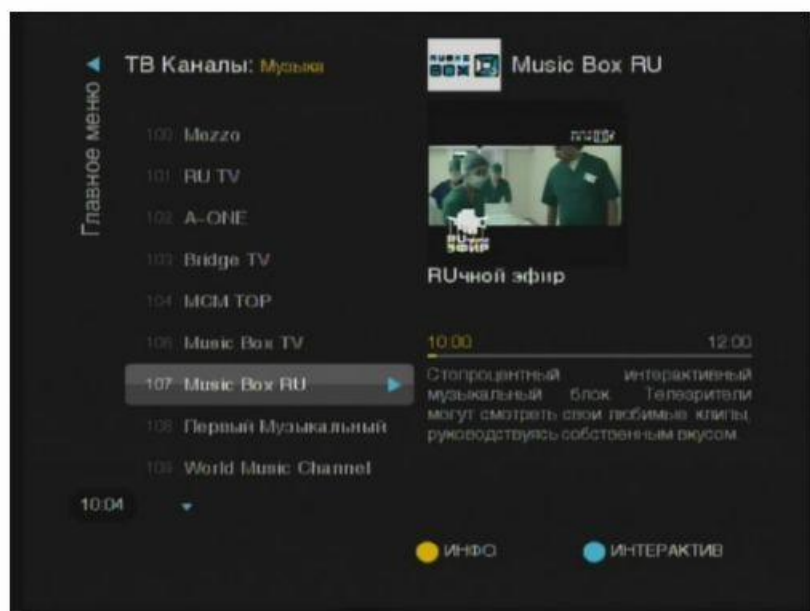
Главное меню

ТВ Каналы: Музыка

100 Mezzo
101 RU TV
102 A-ONE
103 Bridge TV
104 MCM TOP
106 Music Box TV
107 Music Box RU
108 Первый Музыкальный
109 World Music Channel

10:04

Music Box RU

RUчной эфир

10:00 12:00

Стопроцентный интерактивный музыкальный блок. Телезрители могут смотреть свои любимые клипы, руководствуясь собственным вкусом.

ИНФО ИНТЕРАКТИВ